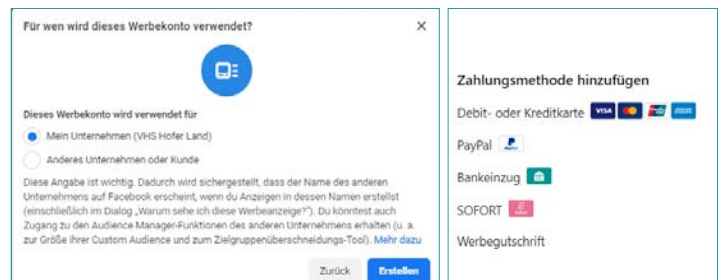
Für wen wird dieses Werbekonto verwendet?

×

Dieses Werbekonto wird verwendet für

Mein Unternehmen (VHS Hofer Land)

Anderes Unternehmen oder Kunde

Diese Angabe ist wichtig. Dadurch wird sichergestellt, dass der Name des anderen Unternehmens auf Facebook erscheint, wenn du Anzeigen in dessen Namen erstellst (einschließlich im Dialog „Warum sehe ich diese Werbeanzeige?"). Du könntest auch Zugang zu den Audience Manager-Funktionen des anderen Unternehmens erhalten (u. a. zur Größe ihrer Custom Audience und zum Zielgruppenüberschneidungs-Tool). Mehr dazu

Zurück

Erstellen

Zahlungsmethode hinzufügen

Debit- oder Kreditkarte VISA

PayPal

Bankeinzug

SOFORT

Werbegutschrift